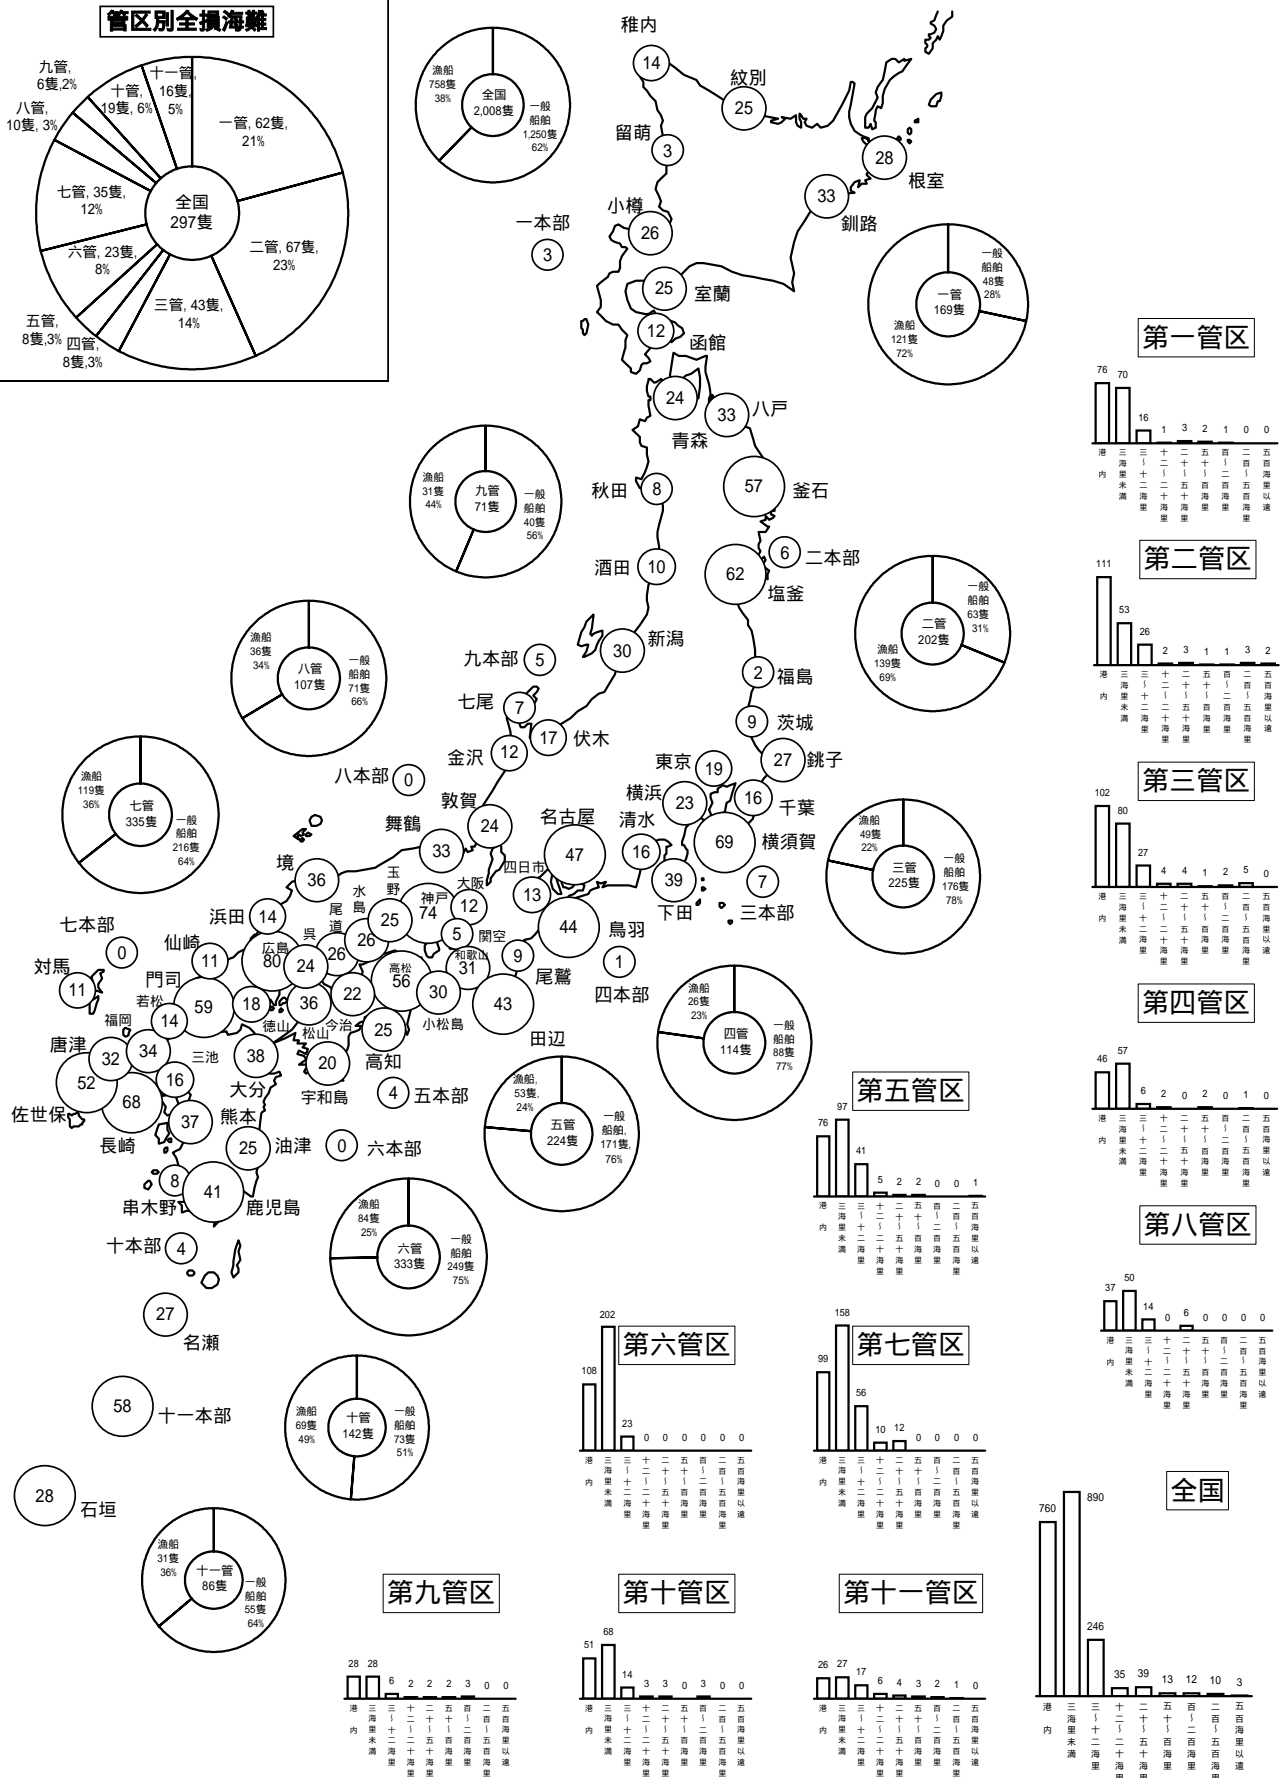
管区別全損海難

九管, 6隻,2%
十管, 19隻, 6%
十一管, 16隻, 5%
八管, 10隻, 3%
一管, 62隻, 21%
七管, 35隻, 12%
全国 297隻
二管, 67隻, 23%
六管, 23隻, 8%
三管, 43隻, 14%
五管, 8隻,3%
四管, 8隻,3%

漁船 758隻 38%
全国 2,008隻
一般船舶 1,250隻 62%

稚内 14
紋別 25
留萌 3
根室 28
小樽 26
釧路 33
一本部 3
室蘭 25
12 函館
24
33 八戸
青森
秋田 8
57 釜石
6 二本部
酒田 10
62 塩釜
30 新潟
九本部 5
2 福島
七尾 7
17 伏木
9 茨城
金沢 12
27 銚子
八本部 0
東京 19
横浜 23
16 千葉
敦賀 24
舞鶴 33
名古屋 47
清水 16
69 横須賀
境 36
四日市 13
39 下田
7 三本部
玉野
水島
尾道
神戸 74
大阪 12
浜田 14
25
呉
5 関空
44 鳥羽
七本部 0
仙崎 11
広島 80
24
26
26
高松 56
和歌山 31
9 尾鷲
対馬 11
門司 59
若松
18
36
22
30
43
1
四本部
福岡 14
徳山
今治
松山
25
小松島
唐津 32
34
三池
38
20
高知
田辺
52
16
大分
宇和島
4 五本部
佐世保 68
37
熊本
長崎
25 油津
0 六本部
8
41
串木野
鹿児島
十本部 4
27
名瀬
58 十一本部
28 石垣

一管 169隻
一般船舶 48隻 28%
漁船 121隻 72%

九管 71隻
漁船 31隻 44%
一般船舶 40隻 56%

二管 202隻
一般船舶 63隻 31%
漁船 139隻 69%

八管 107隻
漁船 36隻 34%
一般船舶 71隻 66%

七管 335隻
漁船 119隻 36%
一般船舶 216隻 64%

三管 225隻
漁船 49隻 22%
一般船舶 176隻 78%

四管 114隻
漁船 26隻 23%
一般船舶 88隻 77%

五管 224隻
漁船, 53隻, 24%
一般船舶, 171隻, 76%

六管 333隻
漁船 84隻 25%
一般船舶 249隻 75%

十管 142隻
漁船 69隻 49%
一般船舶 73隻 51%

十一管 86隻
漁船 31隻 36%
一般船舶 55隻 64%

第一管区
76 70 16 1 3 2 1 0 0
港内 三海里未満 三~十二海里 十二~二十海里 二十~五十海里 五十~百海里 百~二百海里 二百~五百海里 五百海里以遠

第二管区
111 53 26 2 3 1 1 3 2

第三管区
102 80 27 4 4 1 2 5 0

第四管区
46 57 6 2 0 2 0 1 0

第五管区
76 97 41 5 2 2 0 0 1

第八管区
37 50 14 0 6 0 0 0 0

第六管区
108 202 23 0 0 0 0 0 0

第七管区
99 158 56 10 12 0 0 0 0

全国
760 890 246 35 39 13 12 10 3

第九管区
28 28 6 2 2 2 3 0 0

第十管区
51 68 14 3 3 0 3 0 0

第十一管区
26 27 17 6 4 3 2 1 0